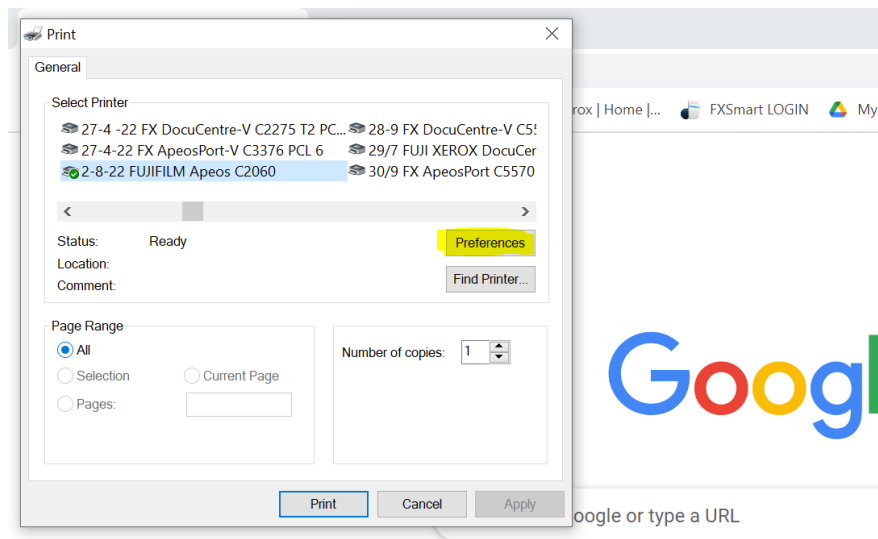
Print

General

Select Printer

27-4 -22 FX DocuCentre-V C2275 T2 PC...
27-4-22 FX ApeosPort-V C3376 PCL 6
2-8-22 FUJIFILM Apeos C2060
28-9 FX DocuCentre-V C5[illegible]
29/7 FUJI XEROX DocuCer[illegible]
30/9 FX ApeosPort C5570

Status: Ready
Location:
Comment:

Preferences
Find Printer...

Page Range
All
Selection
Current Page
Pages:

Number of copies: 1

Print
Cancel
Apply

rox | Home |...
FXSmart LOGIN
My

Googl

oogle or type a URL